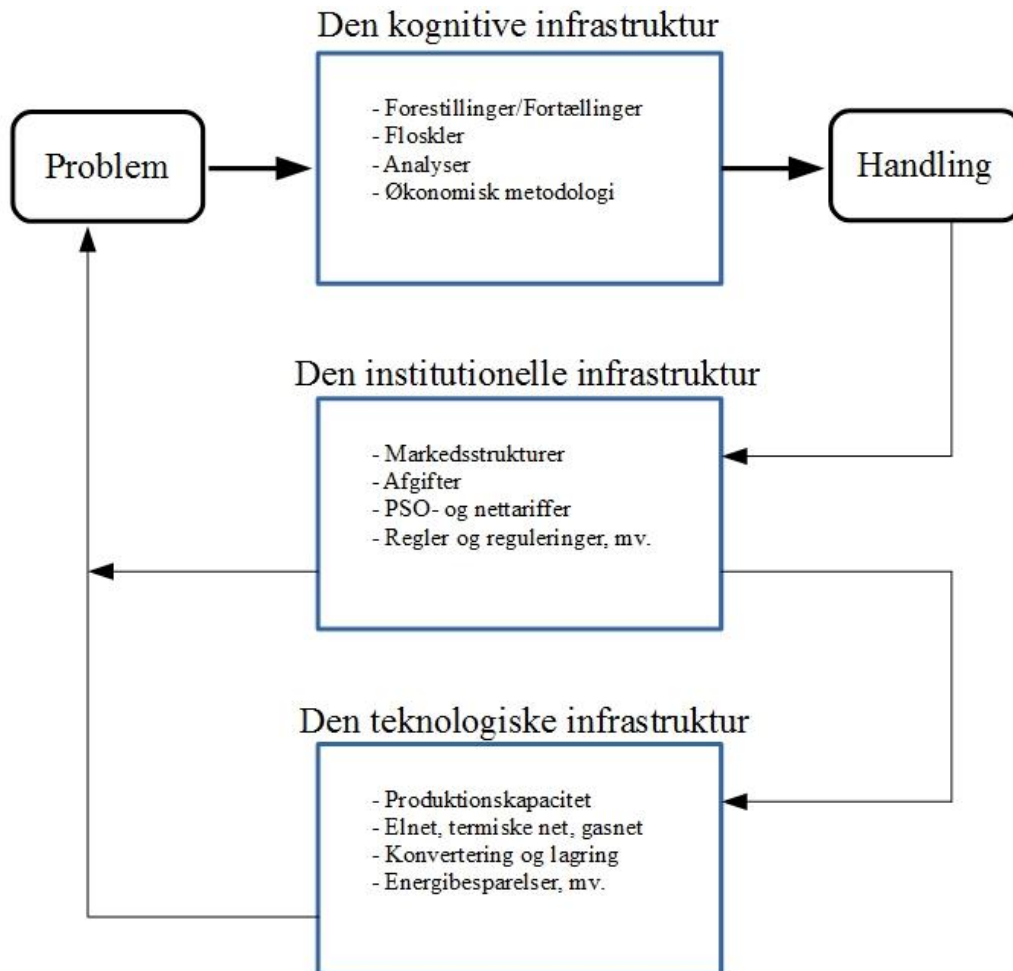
Den kognitive infrastruktur

Problem

- Forestillinger/Fortællinger
- Floskler
- Analyser
- Økonomisk metodologi

Handling

Den institutionelle infrastruktur

- Markedsstrukturer
- Afgifter
- PSO- og nettariffer
- Regler og reguleringer, mv.

Den teknologiske infrastruktur

- Produktionskapacitet
- Elnet, termiske net, gasnet
- Konvertering og lagring
- Energibesparelser, mv.